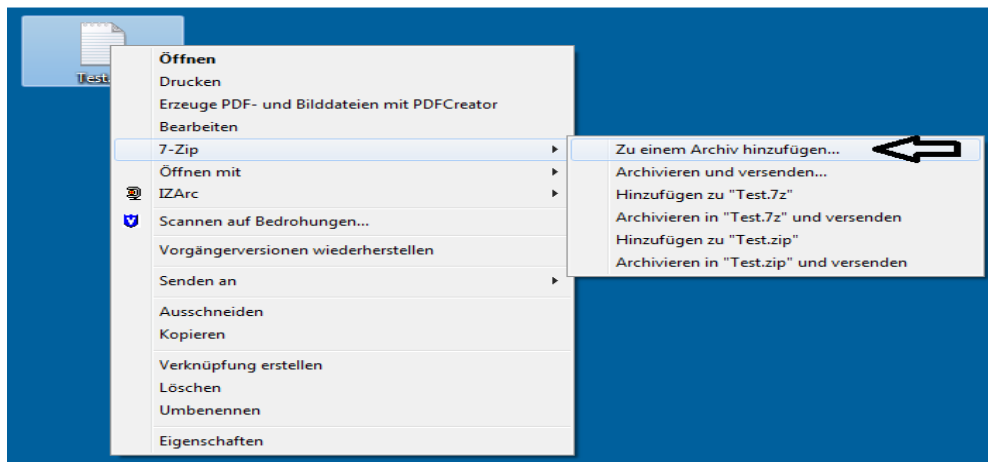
Test.

Öffnen
Drucken
Erzeuge PDF- und Bilddateien mit PDFCreator
Bearbeiten
7-Zip
Öffnen mit
IZArc
Scannen auf Bedrohungen...
Vorgängerversionen wiederherstellen
Senden an
Ausschneiden
Kopieren
Verknüpfung erstellen
Löschen
Umbenennen
Eigenschaften

Zu einem Archiv hinzufügen...
Archivieren und versenden...
Hinzufügen zu "Test.7z"
Archivieren in "Test.7z" und versenden
Hinzufügen zu "Test.zip"
Archivieren in "Test.zip" und versenden